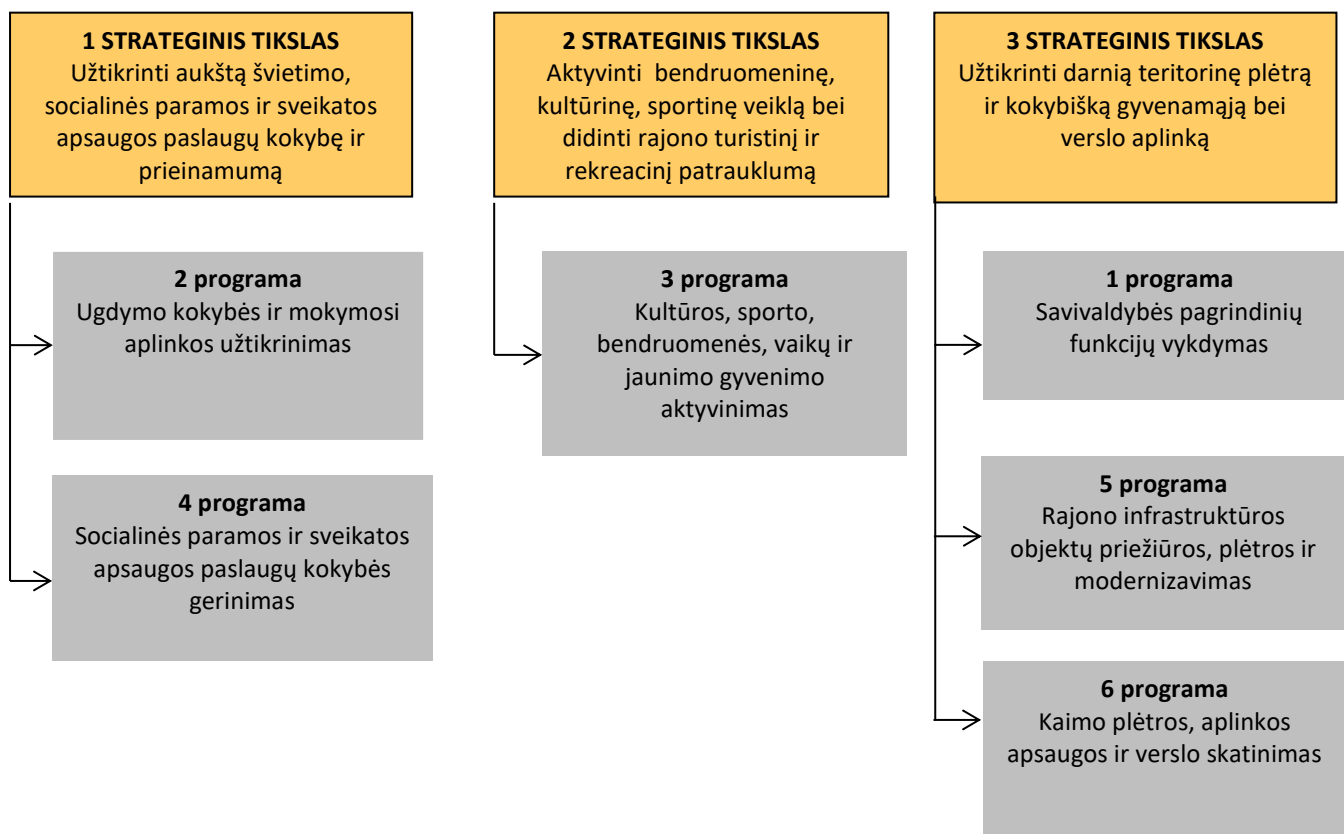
1 STRATEGINIS TIKSLAS
Užtikrinti aukštą švietimo, socialinės paramos ir sveikatos apsaugos paslaugų kokybę ir prieinamumą

2 programa
Ugdymo kokybės ir mokymosi aplinkos užtikrinimas

4 programa
Socialinės paramos ir sveikatos apsaugos paslaugų kokybės gerinimas

2 STRATEGINIS TIKSLAS
Aktyvinti bendruomeninę, kultūrinę, sportinę veiklą bei didinti rajono turistinį ir rekreacinį patrauklumą

3 programa
Kultūros, sporto, bendruomenės, vaikų ir jaunimo gyvenimo aktyvinimas

3 STRATEGINIS TIKSLAS
Užtikrinti darnią teritorinę plėtrą ir kokybišką gyvenamąją bei verslo aplinką

1 programa
Savivaldybės pagrindinių funkcijų vykdymas

5 programa
Rajono infrastruktūros objektų priežiūros, plėtros ir modernizavimas

6 programa
Kaimo plėtros, aplinkos apsaugos ir verslo skatinimas